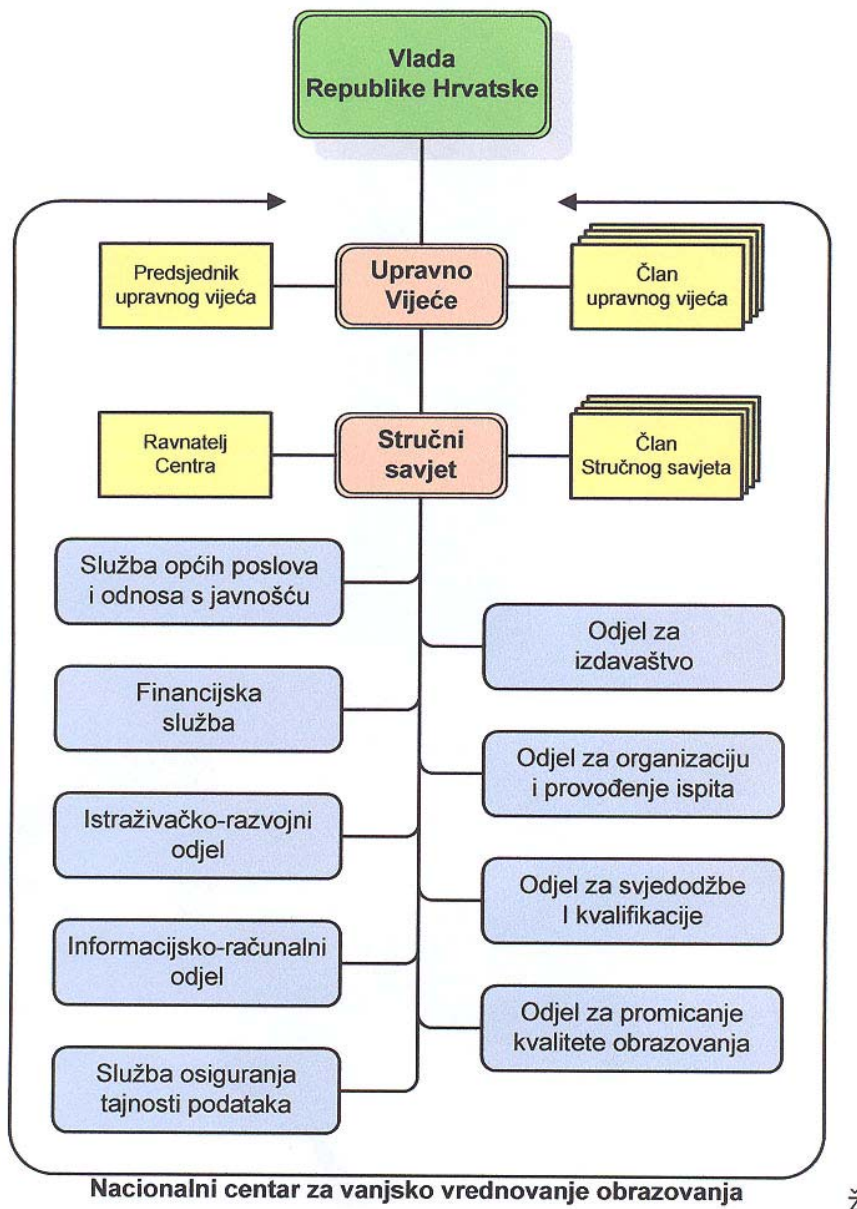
Vlada Republike Hrvatske

Predsjednik upravnog vijeća

Upravno Vijeće

Član upravnog vijeća

Ravnatelj Centra

Stručni savjet

Član Stručnog savjeta

Služba općih poslova i odnosa s javnošću

Odjel za izdavaštvo

Financijska služba

Odjel za organizaciju i provođenje ispita

Istraživačko-razvojni odjel

Odjel za svjedodžbe I kvalifikacije

Informacijsko-računalni odjel

Odjel za promicanje kvalitete obrazovanja

Služba osiguranja tajnosti podataka

Nacionalni centar za vanjsko vrednovanje obrazovanja